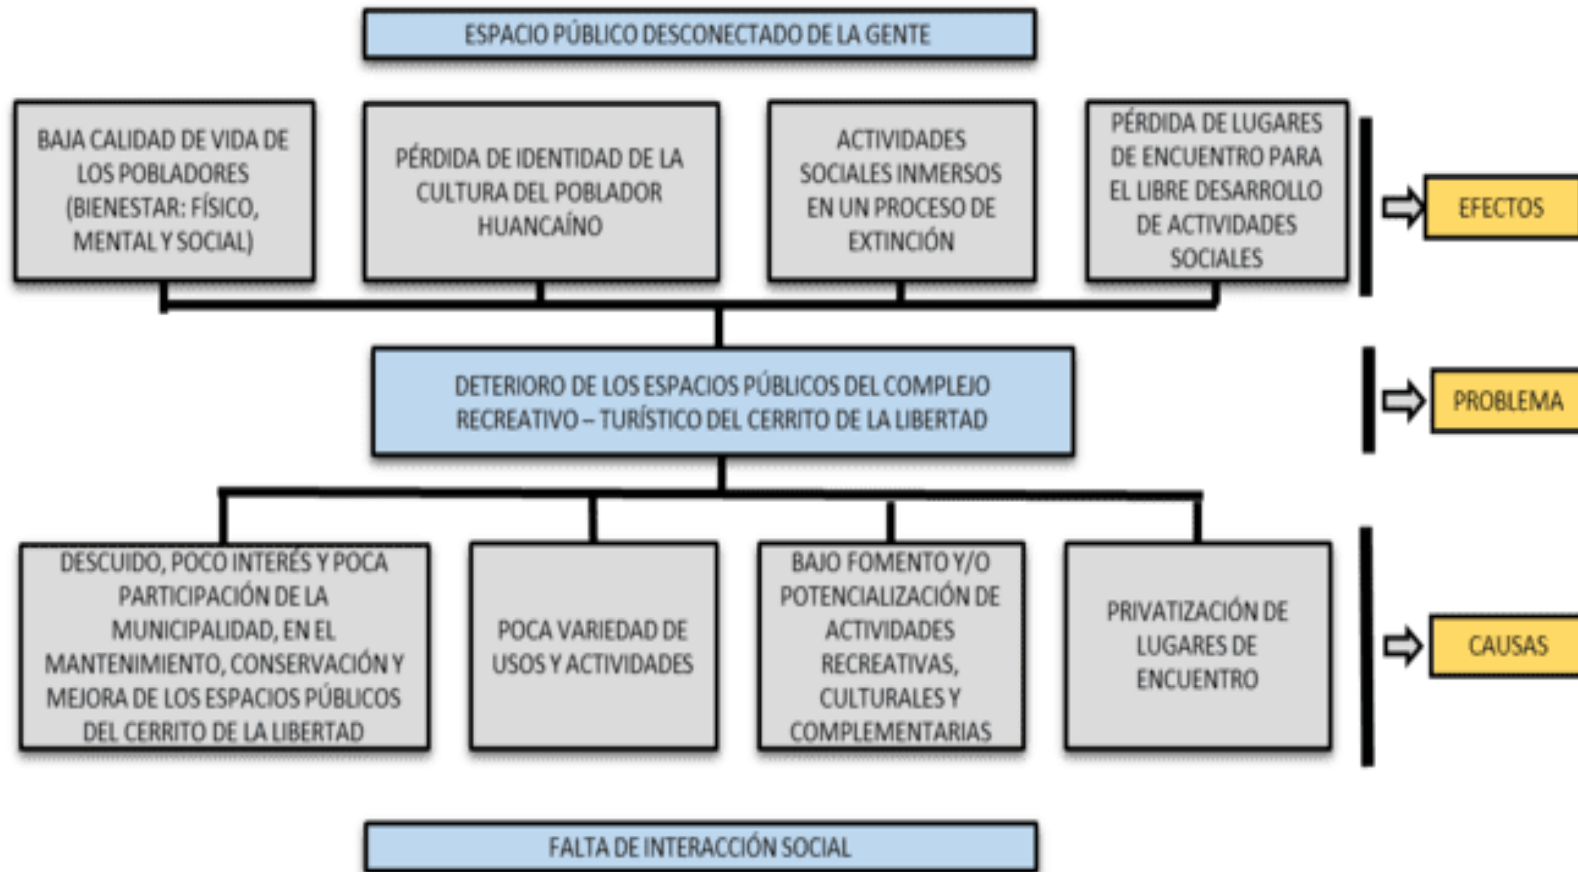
ESPACIO PÚBLICO DESCONECTADO DE LA GENTE

BAJA CALIDAD DE VIDA DE LOS POBLADORES (BIENESTAR: FÍSICO, MENTAL Y SOCIAL)

PÉRDIDA DE IDENTIDAD DE LA CULTURA DEL POBLADOR HUANCAÍNO

ACTIVIDADES SOCIALES INMERSOS EN UN PROCESO DE EXTINCIÓN

PÉRDIDA DE LUGARES DE ENCUENTRO PARA EL LIBRE DESARROLLO DE ACTIVIDADES SOCIALES

EFECTOS

DETERIORO DE LOS ESPACIOS PÚBLICOS DEL COMPLEJO RECREATIVO – TURÍSTICO DEL CERRITO DE LA LIBERTAD

PROBLEMA

DESCUIDO, POCO INTERÉS Y POCA PARTICIPACIÓN DE LA MUNICIPALIDAD, EN EL MANTENIMIENTO, CONSERVACIÓN Y MEJORA DE LOS ESPACIOS PÚBLICOS DEL CERRITO DE LA LIBERTAD

POCA VARIEDAD DE USOS Y ACTIVIDADES

BAJO FOMENTO Y/O POTENCIALIZACIÓN DE ACTIVIDADES RECREATIVAS, CULTURALES Y COMPLEMENTARIAS

PRIVATIZACIÓN DE LUGARES DE ENCUENTRO

CAUSAS

FALTA DE INTERACCIÓN SOCIAL